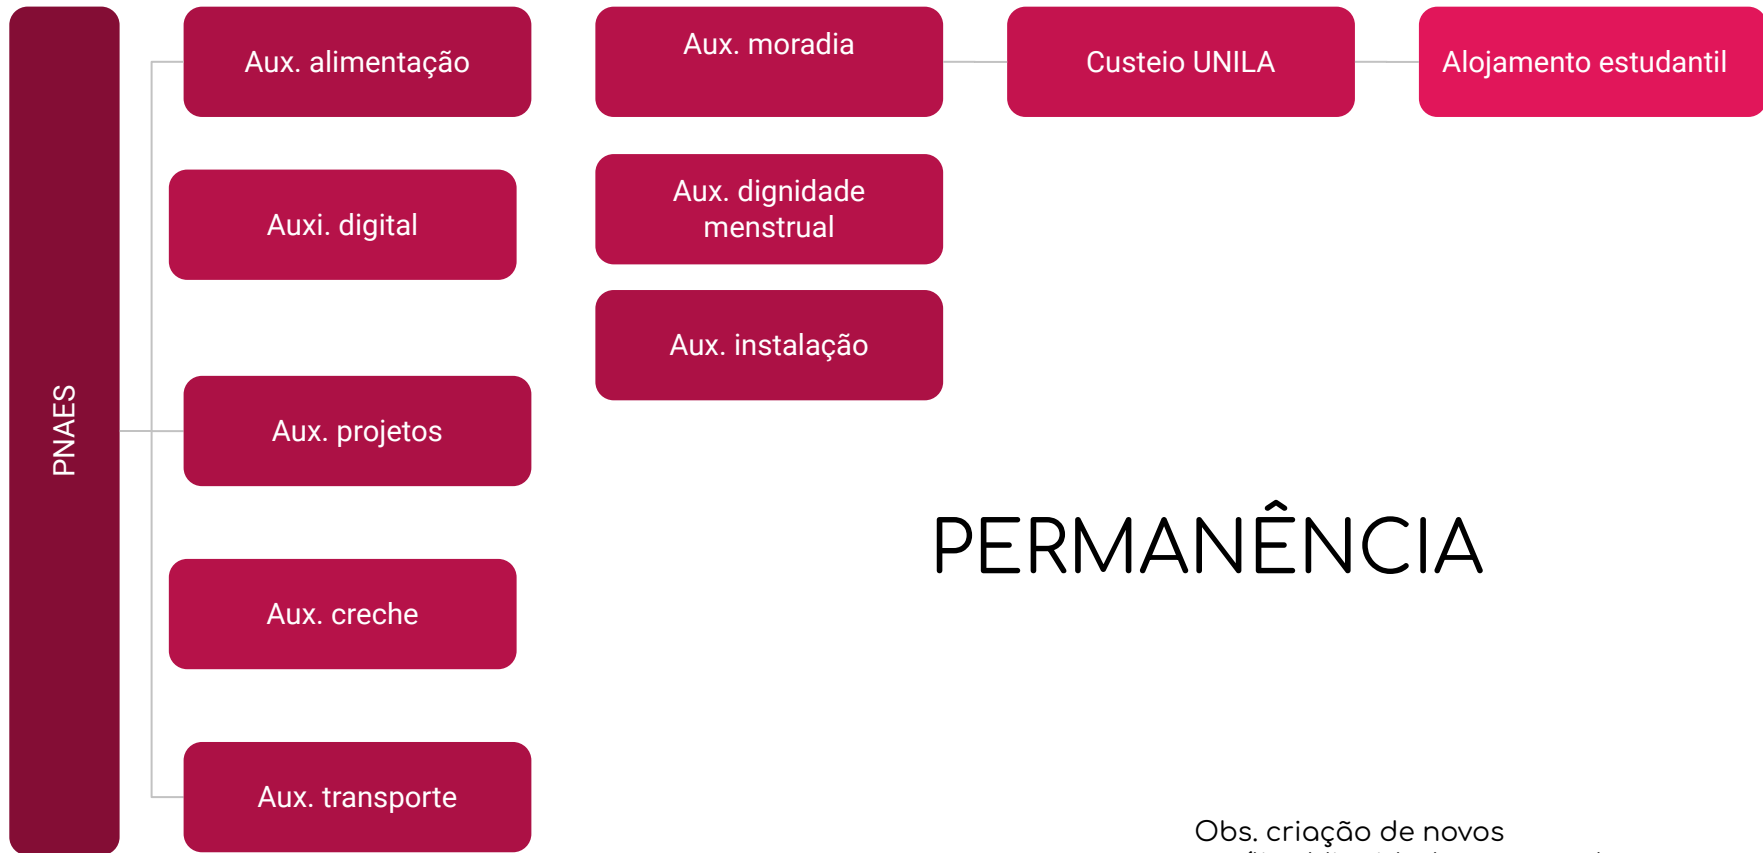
PNAES

Aux. alimentação

Auxi. digital

Aux. projetos

Aux. creche

Aux. transporte

Aux. moradia

Aux. dignidade menstrual

Aux. instalação

Custeio UNILA

Alojamento estudantil

PERMANÊNCIA

Obs. criação de novos
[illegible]